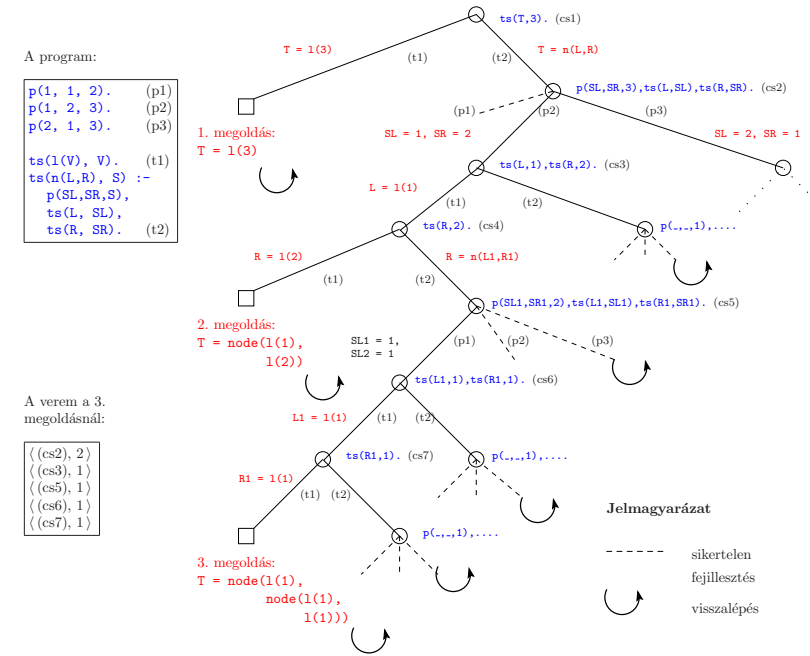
A program:

p(1, 1, 2). (p1)
p(1, 2, 3). (p2)
p(2, 1, 3). (p3)

ts(l(V), V). (t1)
ts(n(L,R), S) :-
p(SL,SR,S),
ts(L, SL),
ts(R, SR). (t2)

ts(T,3). (cs1)

T = l(3)

(t1)

(t2)

T = n(L,R)

p(SL,SR,3),ts(L,SL),ts(R,SR). (cs2)

(p1)

(p2)

(p3)

1. megoldás:
T = l(3)

SL = 1, SR = 2

SL = 2, SR = 1

ts(L,1),ts(R,2). (cs3)

L = l(1)

(t1)

(t2)

ts(R,2). (cs4)

p(_,_,1),....

R = l(2)

R = n(L1,R1)

(t1)

(t2)

p(SL1,SR1,2),ts(L1,SL1),ts(R1,SR1). (cs5)

2. megoldás:
T = node(l(1),
l(2))

SL1 = 1,
SL2 = 1

(p1)

(p2)

(p3)

A verem a 3. megoldásnál:

⟨(cs2), 2⟩
⟨(cs3), 1⟩
⟨(cs5), 1⟩
⟨(cs6), 1⟩
⟨(cs7), 1⟩

ts(L1,1),ts(R1,1). (cs6)

L1 = l(1)

(t1)

(t2)

ts(R1,1). (cs7)

p(_,_,1),....

R1 = l(1)

(t1)

(t2)

p(_,_,1),....

3. megoldás:
T = node(l(1),
node(l(1),
l(1)))

Jelmagyarázat

sikertelen fejillesztés

visszalépés